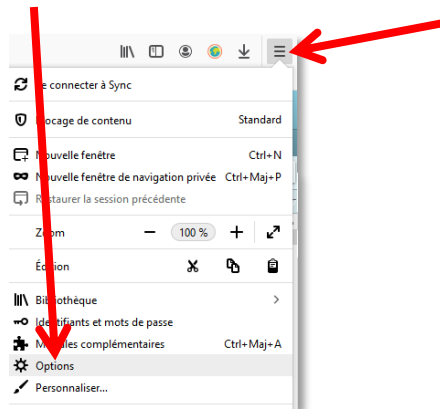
Se connecter à Sync
Blocage de contenu Standard
Nouvelle fenêtre Ctrl+N
Nouvelle fenêtre de navigation privée Ctrl+Maj+P
Restaurer la session précédente
Zoom − 100 % +
Édition
Bibliothèque >
Identifiants et mots de passe
Modules complémentaires Ctrl+Maj+A
Options
Personnaliser...